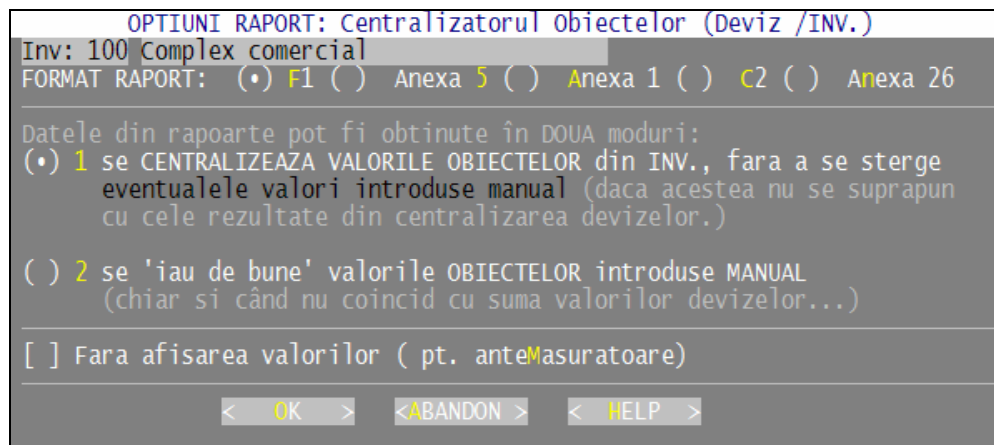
OPTIUNI RAPORT: Centralizatorul Obiectelor (Deviz /INV.)

Inv: 100 Complex comercial

FORMAT RAPORT: (•) F1 ( ) Anexa 5 ( ) Anexa 1 ( ) C2 ( ) Anexa 26

Datele din rapoarte pot fi obtinute în DOUA moduri:

(•) 1 se CENTRALIZEAZA VALORILE OBIECTELOR din INV., fara a se sterge eventualele valori introduse manual (daca acestea nu se suprapun cu cele rezultate din centralizarea devizelor.)

( ) 2 se 'iau de bune' valorile OBIECTELOR introduse MANUAL (chiar si când nu coincid cu suma valorilor devizelor...)

[ ] Fara afisarea valorilor ( pt. anteMasuratoare)

< OK > <ABANDON > < HELP >